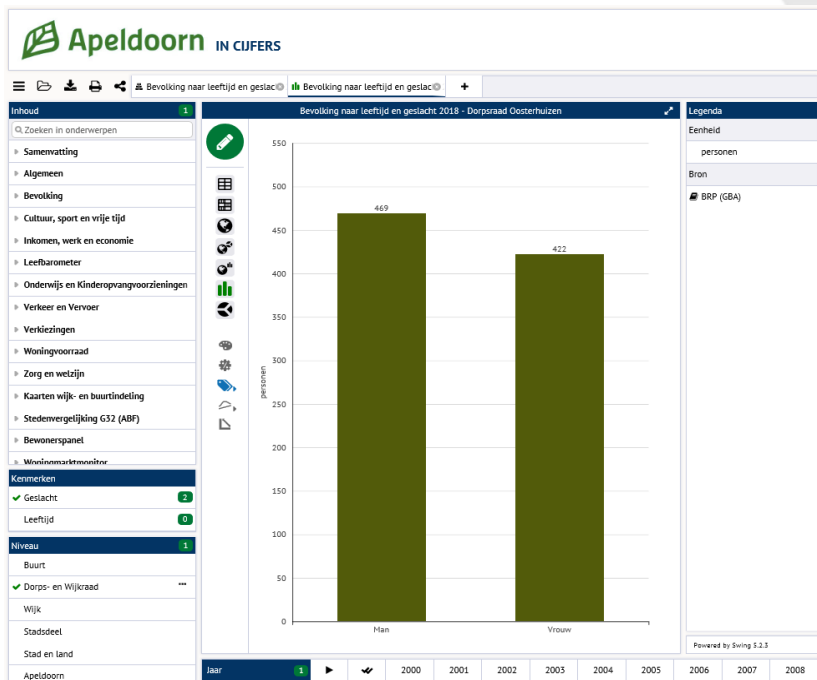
Apeldoorn IN CIJFERS

Bevolking naar leeftijd en geslac
Bevolking naar leeftijd en geslac
+

Inhoud 1
Zoeken in onderwerpen
Samenvatting
Algemeen
Bevolking
Cultuur, sport en vrije tijd
Inkomen, werk en economie
Leefbarometer
Onderwijs en Kinderopvangvoorzieningen
Verkeer en Vervoer
Verkiezingen
Woningvoorraad
Zorg en welzijn
Kaarten wijk- en buurtindeling
Stedenvergelijking G32 (ABF)
Bewonerspanel
Woningmarktmonitor

Kenmerken
Geslacht 2
Leeftijd 0

Niveau 1
Buurt
Dorps- en Wijkraad
Wijk
Stadsdeel
Stad en land
Apeldoorn

Bevolking naar leeftijd en geslacht 2018 - Dorpsraad Oosterhuizen

550
500
450
400
350
300
250
200
150
100
50
0
personen
469
422
Man
Vrouw

Legenda
Eenheid
personen
Bron
BRP (GBA)

Powered by Swing 5.2.3

Jaar 1
2000 2001 2002 2003 2004 2005 2006 2007 2008